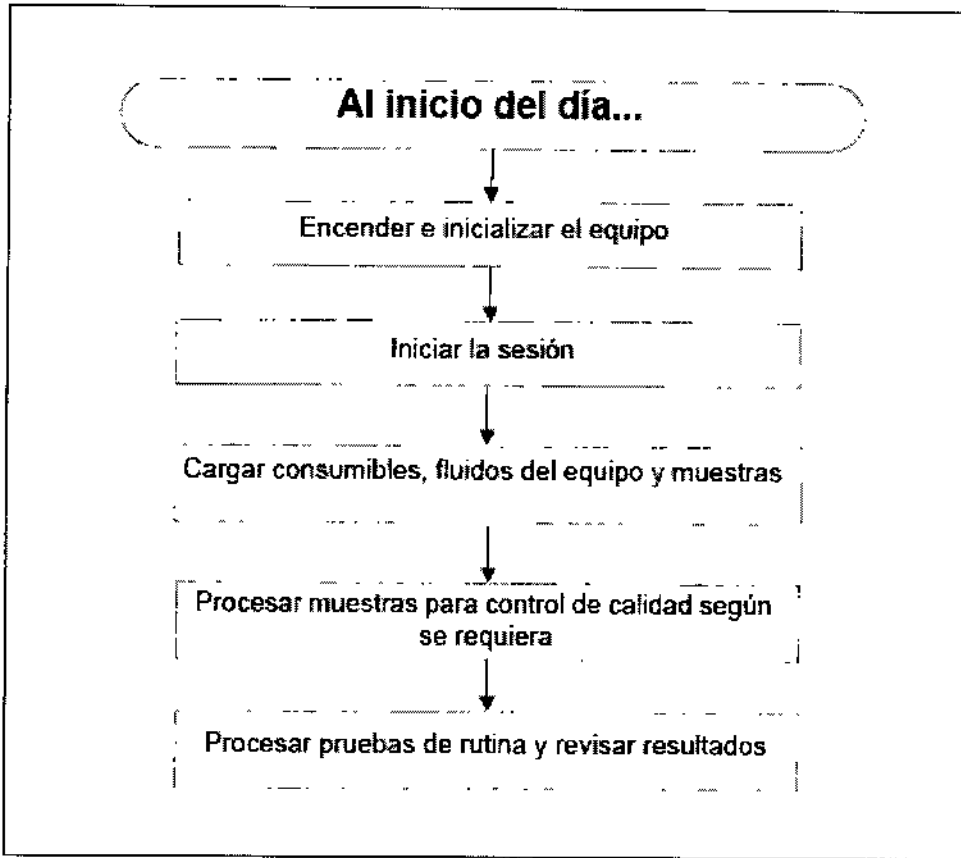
Al inicio del día...

Encender e inicializar el equipo

Iniciar la sesión

Cargar consumibles, fluidos del equipo y muestras

Procesar muestras para control de calidad según se requiera

Procesar pruebas de rutina y revisar resultados